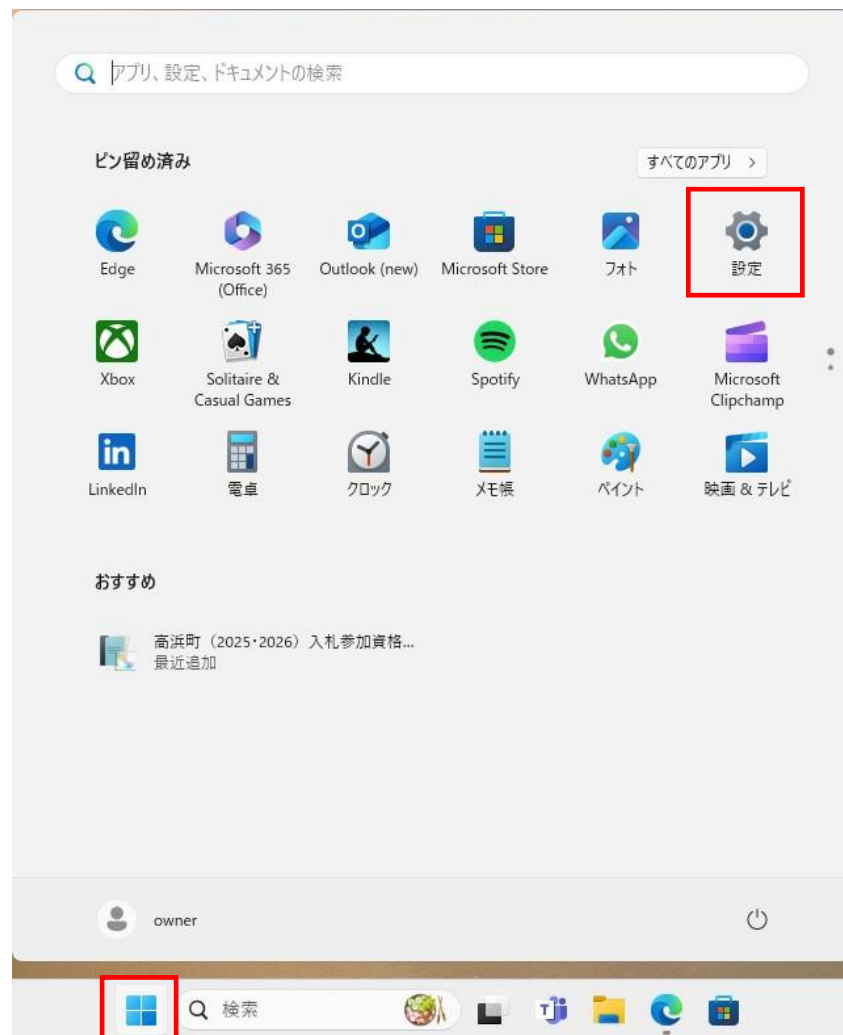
アプリ、設定、ドキュメントの検索

ピン留め済み

すべてのアプリ >

Edge
Microsoft 365 (Office)
Outlook (new)
Microsoft Store
フォト
設定

Xbox
Solitaire & Casual Games
Kindle
Spotify
WhatsApp
Microsoft Clipchamp

LinkedIn
電卓
クロック
メモ帳
ペイント
映画 & テレビ

おすすめ

高浜町（2025･2026）入札参加資格...
最近追加

owner

検索